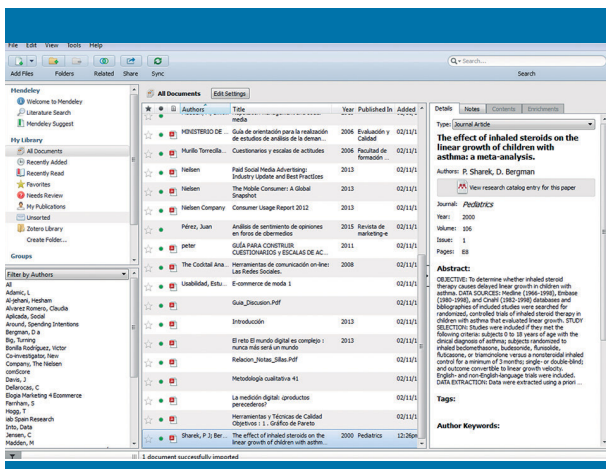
File Edit View Tools Help

Add Files Folders Related Share Sync

Search

Mendeley
Welcome to Mendeley
Literature Search
Mendeley Suggest

My Library
All Documents
Recently Added
Recently Read
Favorites
Needs Review
My Publications
Unsorted
Zotero Library
Create Folder...

Groups

Filter by Authors
All
Adamic, L
Al-jehani, Hesham
Alvarez Romero, Claudia
Aplicada, Social
Around, Spending Intentions
Bergman, D a
Big, Turning
Bonilla Rodriguez, Victor
Co-investigator, New
Company, The Nielsen
comScore
Davis, J
Dellarocas, C
Elogia Marketing 4 Ecommerce
Farnham, S
Hogg, T
iab Spain Research
Into, Data
Jensen, C
Madden, M

All Documents Edit Settings

| Authors | Title | Year | Published In | Added |
|---|---|---|---|---|
| | media | | | |
| MINISTERIO DE ... | Guía de orientación para la realización de estudios de análisis de la deman... | 2006 | Evaluación y Calidad | 02/11/1 |
| Murillo Torrecilla... | Cuestionarios y escalas de actitudes | 2006 | Facultad de formación ... | 02/11/1 |
| Nielsen | Paid Social Media Advertising: Industry Update and Best Practices | 2013 | | 02/11/1 |
| Nielsen | The Mobile Consumer: A Global Snapshot | 2013 | | 02/11/1 |
| Nielsen Company | Consumer Usage Report 2012 | 2013 | | 02/11/1 |
| Pérez, Juan | Análisis de sentimiento de opiniones en foros de ciberm​edios | 2015 | Revista de marketing-e | 02/11/1 |
| peter | GUÍA PARA CONSTRUIR CUESTIONARIOS Y ESCALAS DE AC... | 2011 | | 02/11/1 |
| The Cocktail Ana... | Herramientas de comunicación on-line: Las Redes Sociales. | 2008 | | 02/11/1 |
| Usabilidad, Estu... | E-commerce de moda 1 | | | 02/11/1 |
| | Guia_Discusion.Pdf | | | 02/11/1 |
| | Introducción | 2013 | | 02/11/1 |
| | El reto El mundo digital es complejo : nunca más será un mundo | 2013 | | 02/11/1 |
| | Relacion_Notas_Sillas.Pdf | | | 02/11/1 |
| | Metodología cualitativa 41 | | | 02/11/1 |
| | La medición digital: ¿productos perecederos? | | | 02/11/1 |
| | Herramientas y Técnicas de Calidad Objetivos : 1 . Gráfico de Pareto | | | 02/11/1 |
| Sharek, P J; Ber... | The effect of inhaled steroids on the linear growth of children with asthma... | 2000 | Pediatrics | 12:26pm |

Details Notes Contents Enrichments

Type: Journal Article

The effect of inhaled steroids on the linear growth of children with asthma: a meta-analysis.

Authors: P. Sharek, D. Bergman

View research catalog entry for this paper

Journal: Pediatrics
Year: 2000
Volume: 106
Issue: 1
Pages: E8

Abstract:
OBJECTIVE: To determine whether inhaled steroid therapy causes delayed linear growth in children with asthma. DATA SOURCES: Medline (1966-1998), Embase (1980-1998), and Cinahl (1982-1998) databases and bibliographies of included studies were searched for randomized, controlled trials of inhaled steroid therapy in children with asthma that evaluated linear growth. STUDY SELECTION: Studies were included if they met the following criteria: subjects 0 to 18 years of age with the clinical diagnosis of asthma; subjects randomized to inhaled beclomethasone, budesonide, flunisolide, fluticasone, or triamcinolone versus a nonsteroidal inhaled control for a minimum of 3 months; single- or double-blind; and outcome convertible to linear growth velocity. English- and non-English-language trials were included. DATA EXTRACTION: Data were extracted using a priori ...

Tags:

Author Keywords:

1 document successfully imported